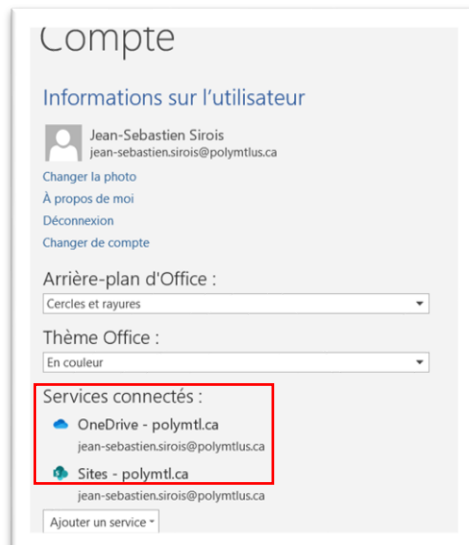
Compte

Informations sur l'utilisateur

Jean-Sebastien Sirois
jean-sebastien.sirois@polymtlus.ca

Changer la photo
À propos de moi
Déconnexion
Changer de compte

Arrière-plan d'Office :
Cercles et rayures

Thème Office :
En couleur

Services connectés :
OneDrive - polymtl.ca
jean-sebastien.sirois@polymtlus.ca
Sites - polymtl.ca
jean-sebastien.sirois@polymtlus.ca

Ajouter un service